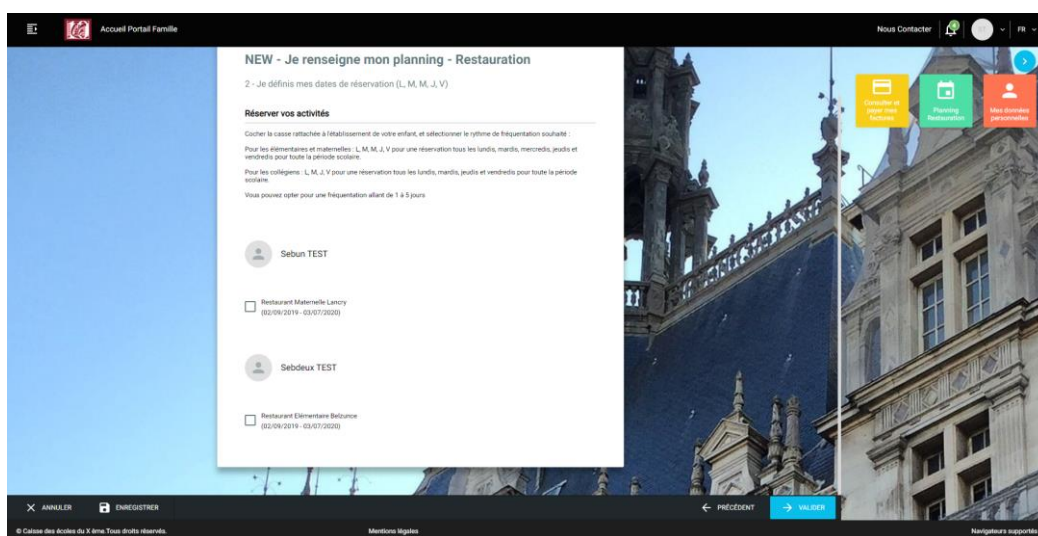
Accueil Portail Famille

Nous Contacter | FR

NEW - Je renseigne mon planning - Restauration

2 - Je définis mes dates de réservation (L, M, M, J, V)

Réserver vos activités

Cocher la casse rattachée à l'établissement de votre enfant, et sélectionner le rythme de fréquentation souhaité :

Pour les élémentaires et maternelles : L, M, M, J, V pour une réservation tous les lundis, mardis, mercredis, jeudis et vendredis pour toute la période scolaire.

Pour les collégiens : L, M, J, V pour une réservation tous les lundis, mardis, jeudis et vendredis pour toute la période scolaire.

Vous pouvez opter pour une fréquentation allant de 1 à 5 jours

Sebun TEST

Restaurant Maternelle Lancry
(02/09/2019 - 03/07/2020)

Sebdeux TEST

Restaurant Elémentaire Belzunce
(02/09/2019 - 03/07/2020)

Consulter et payer mes factures

Planning Restauration

Mes données personnelles

ANNULER

ENREGISTRER

PRÉCÉDENT

VALIDER

© Caisse des écoles du X ème.Tous droits réservés.

Mentions légales

Navigateurs supportés